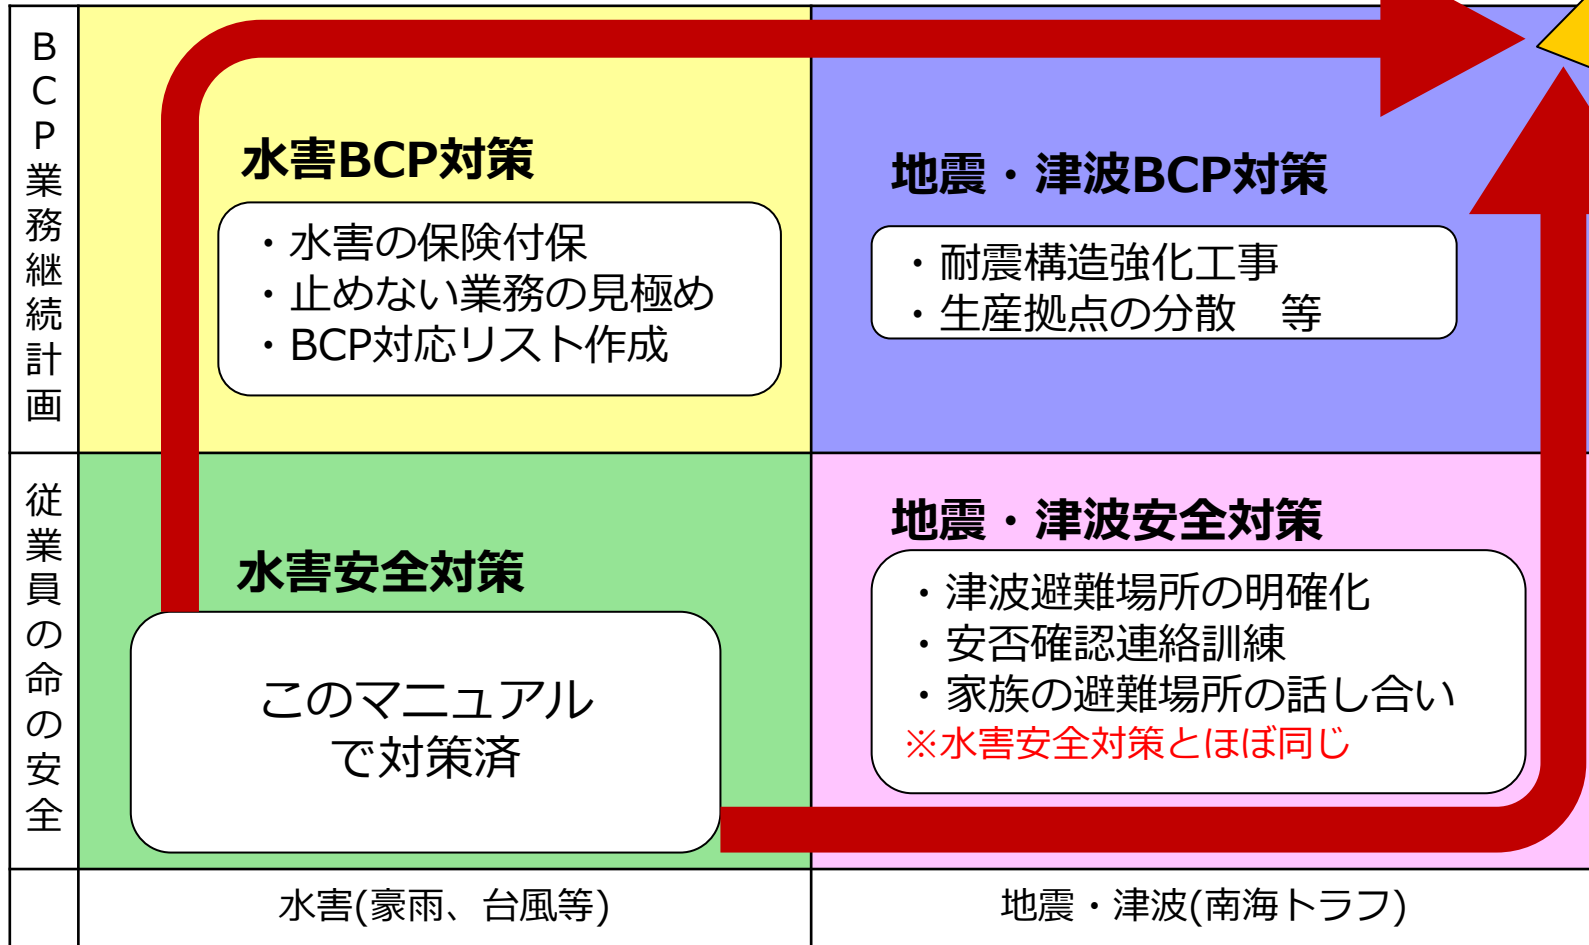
BCP業務継続計画

水害BCP対策

・水害の保険付保
・止めない業務の見極め
・BCP対応リスト作成

地震・津波BCP対策

・耐震構造強化工事
・生産拠点の分散　等

従業員の命の安全

水害安全対策

このマニュアルで対策済

地震・津波安全対策

・津波避難場所の明確化
・安否確認連絡訓練
・家族の避難場所の話し合い
※水害安全対策とほぼ同じ

水害(豪雨、台風等)

地震・津波(南海トラフ)